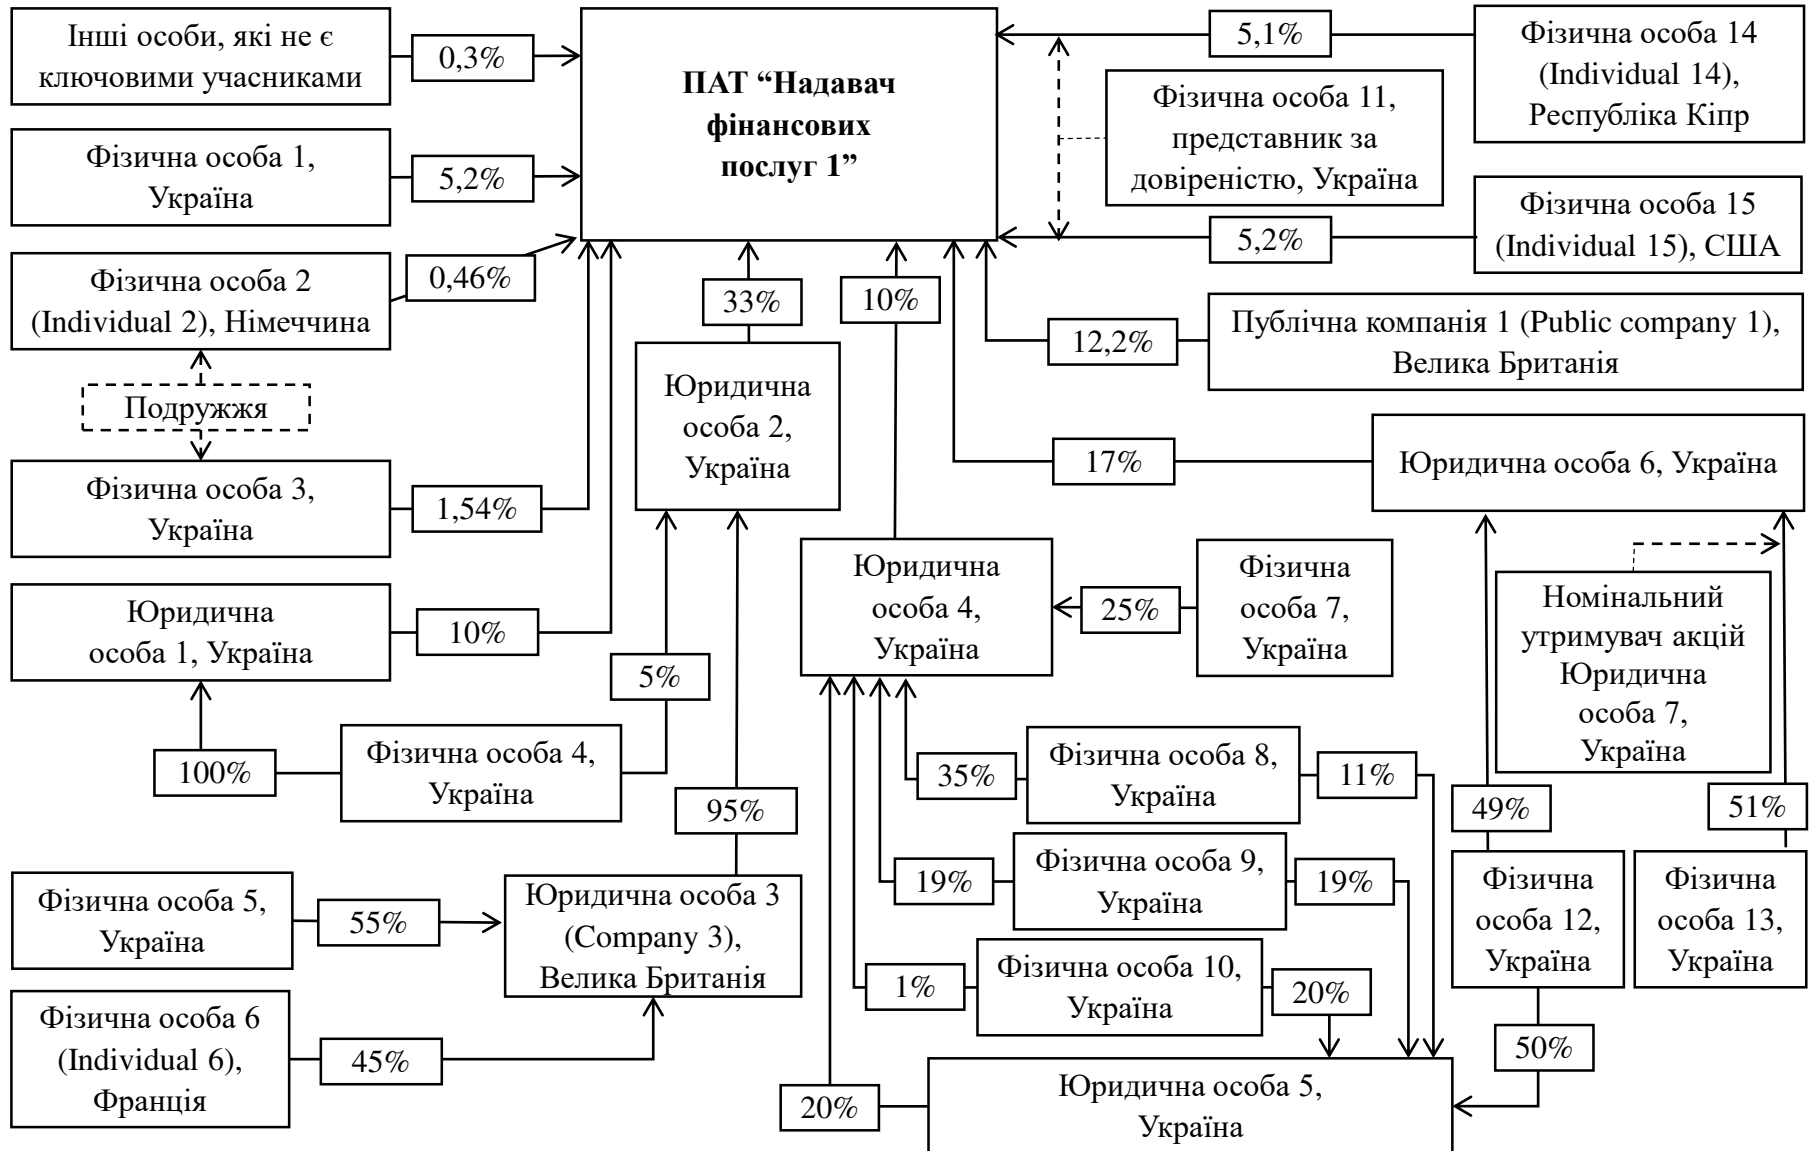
Інші особи, які не є ключовими учасниками

0,3%

ПАТ "Надавач фінансових послуг 1"

5,1%

Фізична особа 14 (Individual 14), Республіка Кіпр

Фізична особа 11, представник за довіреністю, Україна

Фізична особа 1, Україна

5,2%

Фізична особа 15 (Individual 15), США

5,2%

Фізична особа 2 (Individual 2), Німеччина

0,46%

33%

10%

Публічна компанія 1 (Public company 1), Велика Британія

12,2%

Подружжя

Юридична особа 2, Україна

17%

Юридична особа 6, Україна

Фізична особа 3, Україна

1,54%

Юридична особа 4, Україна

25%

Фізична особа 7, Україна

Номінальний утримувач акцій Юридична особа 7, Україна

Юридична особа 1, Україна

10%

5%

100%

Фізична особа 4, Україна

35%

Фізична особа 8, Україна

11%

95%

49%

51%

19%

Фізична особа 9, Україна

19%

Фізична особа 12, Україна

Фізична особа 13, Україна

Фізична особа 5, Україна

55%

Юридична особа 3 (Company 3), Велика Британія

1%

Фізична особа 10, Україна

20%

Фізична особа 6 (Individual 6), Франція

45%

50%

20%

Юридична особа 5, Україна